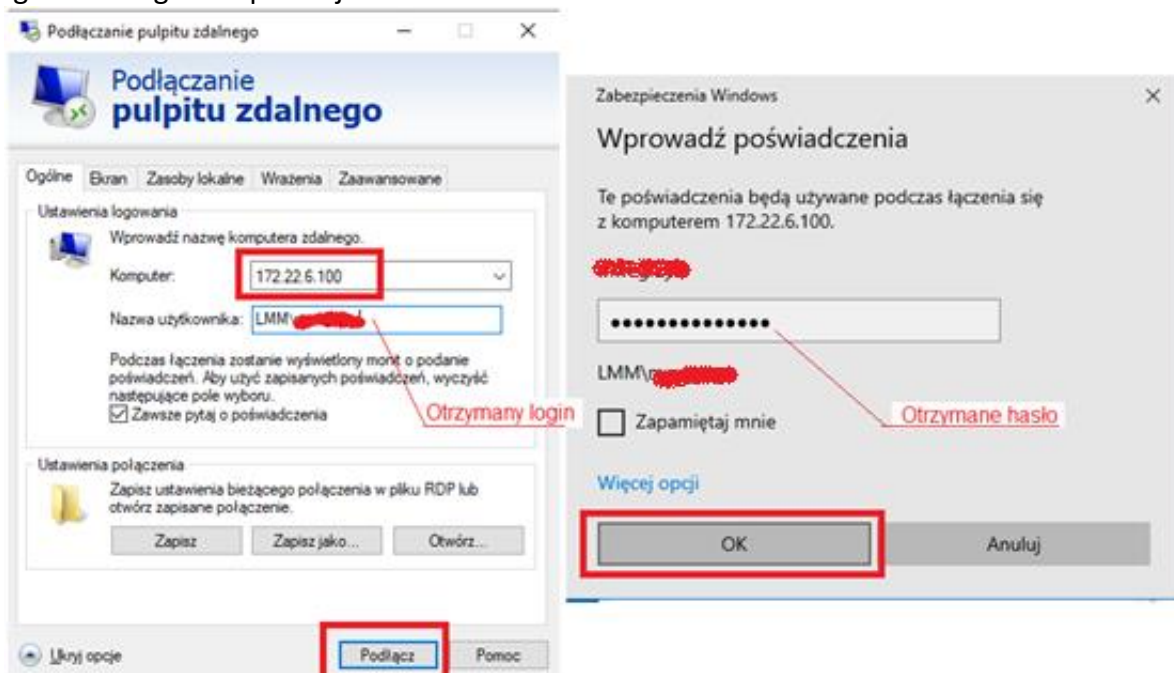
Podłączanie pulpitu zdalnego

Podłączanie
pulpitu zdalnego

Ogólne Ekran Zasoby lokalne Wrażenia Zaawansowane

Ustawienia logowania

Wprowadź nazwę komputera zdalnego.

Komputer: 172.22.6.100

Nazwa użytkownika: LMM\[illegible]

Podczas łączenia zostanie wyświetlony monit o podanie poświadczeń. Aby użyć zapisanych poświadczeń, wyczyść następujące pole wyboru.

Zawsze pytaj o poświadczenia

Otrzymany login

Ustawienia połączenia

Zapisz ustawienia bieżącego połączenia w pliku RDP lub otwórz zapisane połączenie.

Zapisz Zapisz jako... Otwórz...

Ukryj opcje Podłącz Pomoc

Zabezpieczenia Windows

Wprowadź poświadczenia

Te poświadczenia będą używane podczas łączenia się z komputerem 172.22.6.100.

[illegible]

••••••••••••••

LMM\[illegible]

Zapamiętaj mnie

Otrzymane hasło

Więcej opcji

OK Anuluj